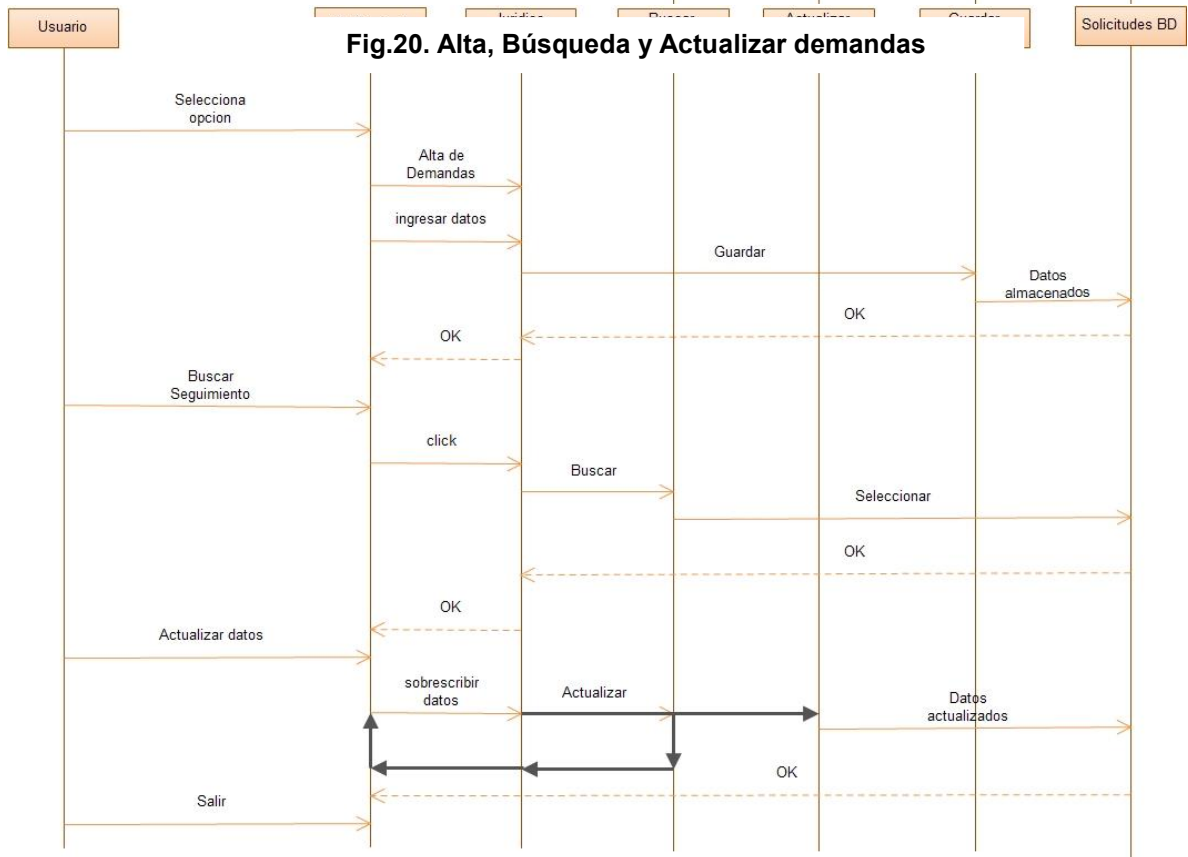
Usuario

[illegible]

Juridico

Buscar

Actualizar

Guardar

Solicitudes BD

Fig.20. Alta, Búsqueda y Actualizar demandas

Selecciona opcion

Alta de Demandas

ingresar datos

Guardar

Datos almacenados

OK

OK

Buscar Seguimiento

click

Buscar

Seleccionar

OK

OK

Actualizar datos

sobrescribir datos

Actualizar

Datos actualizados

OK

Salir